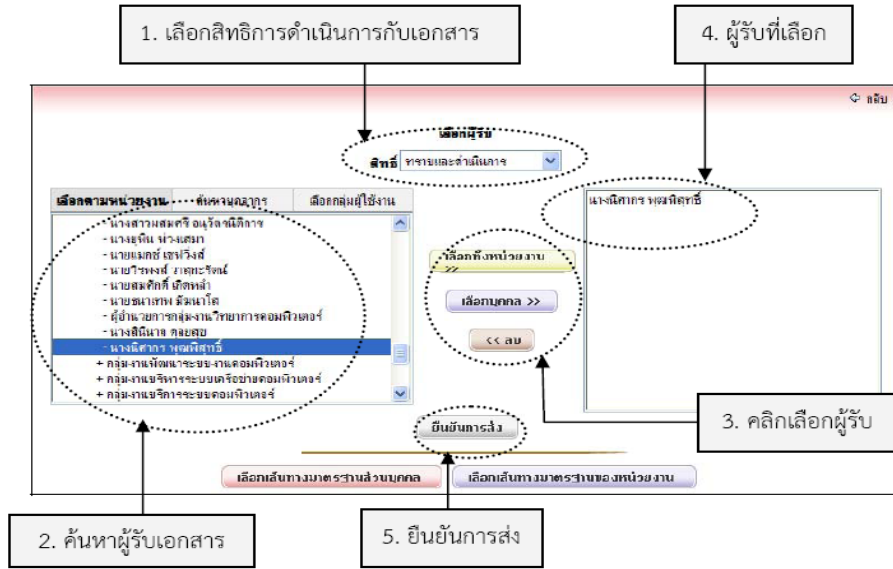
1. เลือกสิทธิการดำเนินการกับเอกสาร

4. ผู้รับที่เลือก

กลับ

เลือกผู้รับ

สิทธิ์ ทราบและดำเนินการ

เลือกตามหน่วยงาน | ค้นหาบุคคล | เลือกกลุ่มผู้ใช้งาน

- นางสาวแสงศรี อนุรัตน์นิติการ
- นางยุพิน ห่วงเสมา
- นายแมกซ์ เชษวิงส์
- นายวิรพงศ์ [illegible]
- นายสมศักดิ์ เกิดหล้า
- นายชนาธิพ มีสมใจ
- ผู้อำนวยการกลุ่มงานวิทยาการคอมพิวเตอร์
- นางสินีนาฏ คลอสบ
- นางนิศากร พฤติพิศุทธิ์
+ กลุ่มงานพัฒนาระบบงานคอมพิวเตอร์
+ กลุ่มงานบริหารระบบเครือข่ายคอมพิวเตอร์
+ กลุ่มงานบริการระบบคอมพิวเตอร์

เลือกทั้งหน่วยงาน >>

เลือกบุคคล >>

<< ลบ

นางนิศากร พฤติพิศุทธิ์

3. คลิกเลือกผู้รับ

ยืนยันการส่ง

เลือกเส้นทางมาตรฐานส่วนบุคคล

เลือกเส้นทางมาตรฐานของหน่วยงาน

2. ค้นหาผู้รับเอกสาร

5. ยืนยันการส่ง